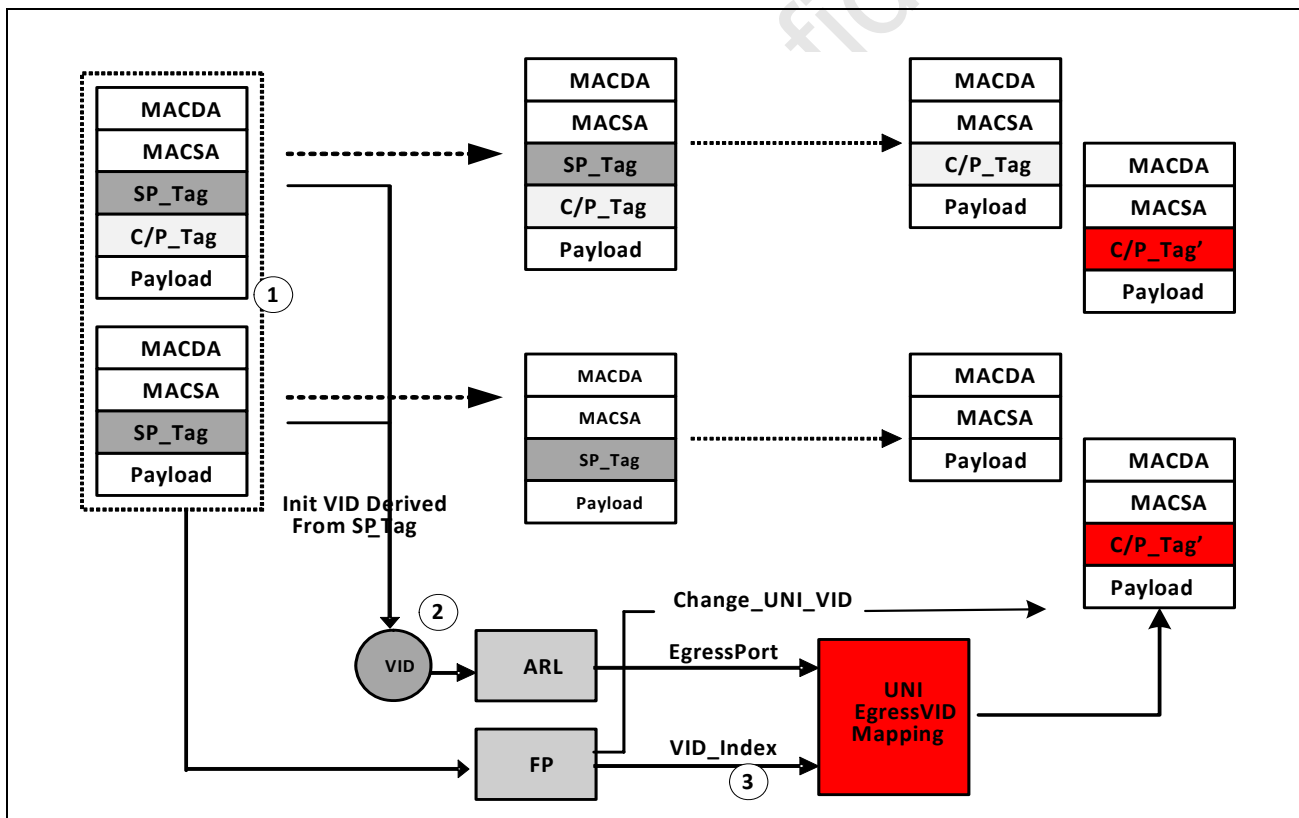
MACDA
MACSA
SP_Tag
C/P_Tag
Payload

1

MACDA
MACSA
SP_Tag
Payload

MACDA
MACSA
SP_Tag
C/P_Tag
Payload

MACDA
MACSA
C/P_Tag
Payload

MACDA
MACSA
C/P_Tag'
Payload

MACDA
MACSA
SP_Tag
Payload

MACDA
MACSA
Payload

MACDA
MACSA
C/P_Tag'
Payload

Init VID Derived From SP_Tag

2

VID

ARL

FP

Change_UNI_VID

EgressPort

VID_Index

3

UNI EgressVID Mapping